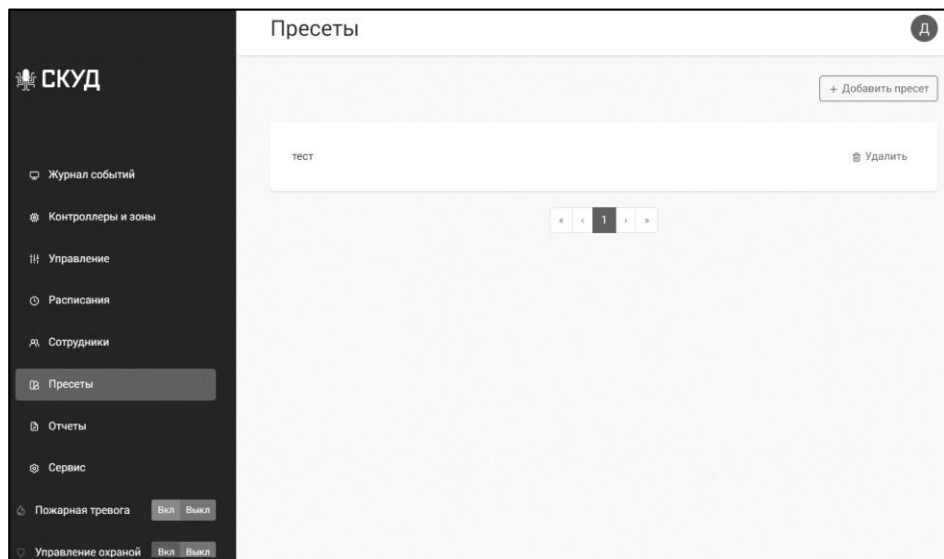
СКУД

Журнал событий

Контроллеры и зоны

Управление

Расписания

Сотрудники

Пресеты

Отчеты

Сервис

Пожарная тревога Вкл Выкл

Управление охраной Вкл Выкл

Пресеты

Д

+ Добавить пресет

тест

Удалить

« ‹ 1 › »